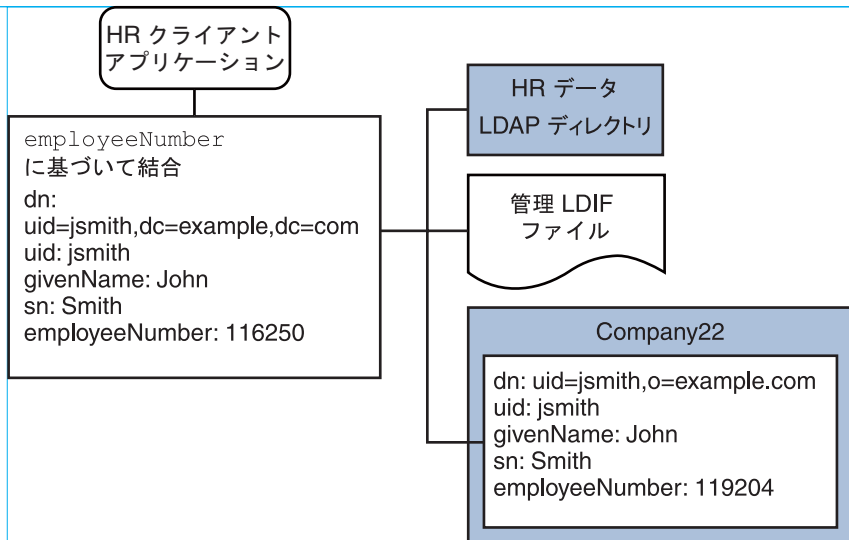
HR クライアント
アプリケーション

employeeNumber
に基づいて結合
dn:
uid=jsmith,dc=example,dc=com
uid: jsmith
givenName: John
sn: Smith
employeeNumber: 116250

HR データ
LDAP ディレクトリ

管理 LDIF
ファイル

Company22

dn: uid=jsmith,o=example.com
uid: jsmith
givenName: John
sn: Smith
employeeNumber: 119204